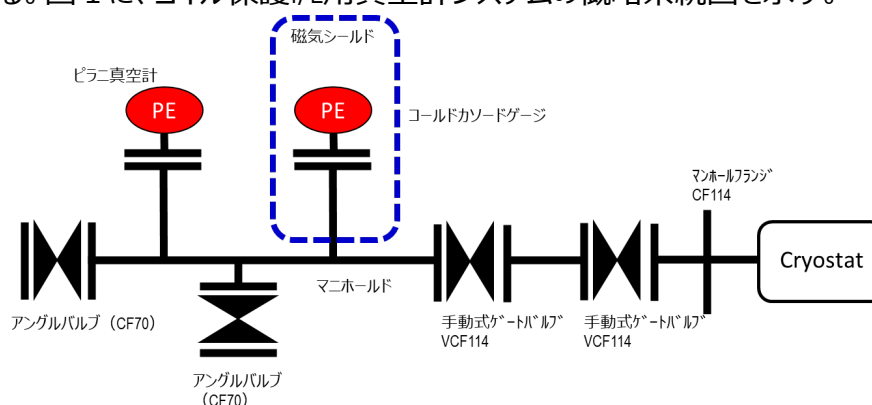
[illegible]。図1に、コイル保護用真空計システムの概略系統図を示す。

磁気シールド

ピラニ真空計

PE

PE

コールドカソードゲージ

マンホールフランジ
CF114

Cryostat

マニホールド

アングルバルブ（CF70）

手動式ゲートバルブ
VCF114

手動式ゲートバルブ
VCF114

アングルバルブ
（CF70）